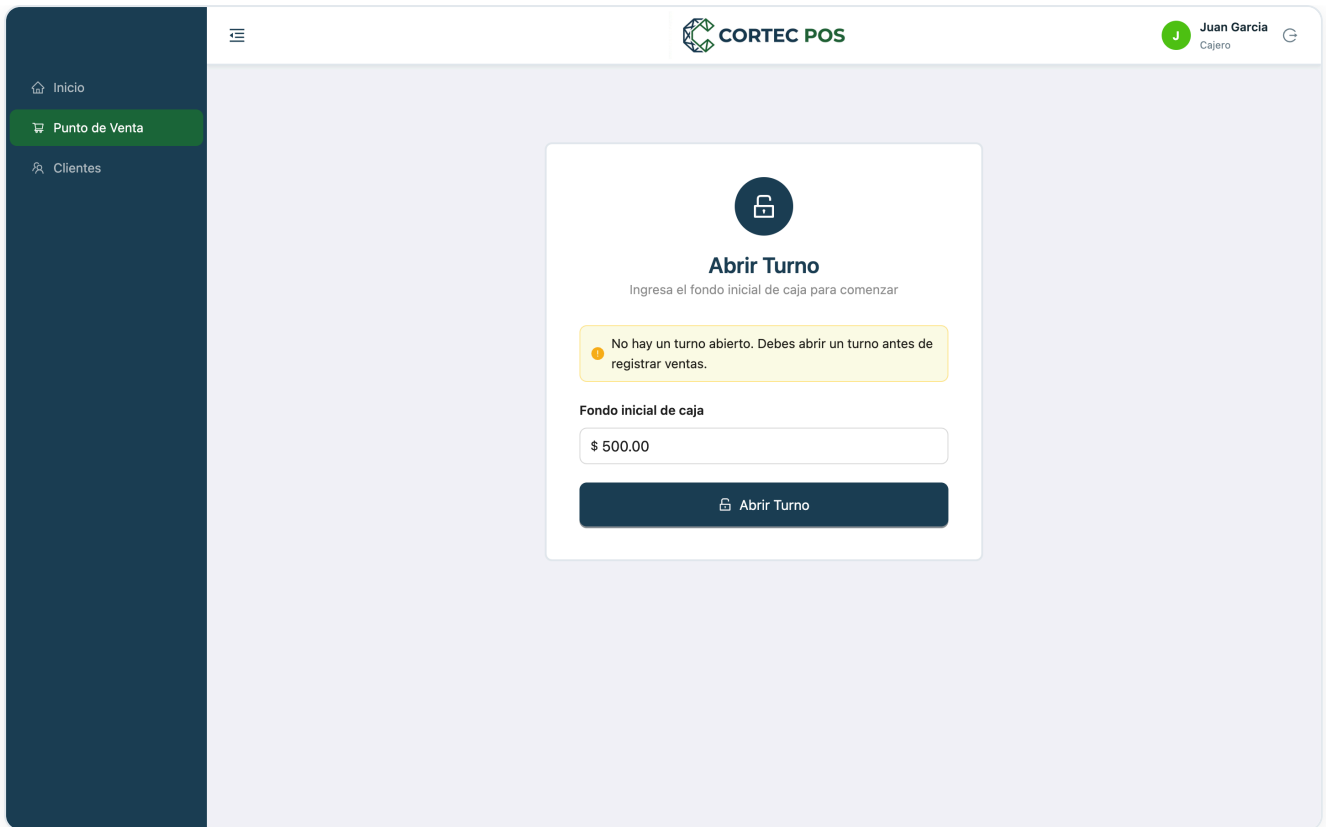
CORTEC POS

J Juan Garcia
Cajero

Inicio
Punto de Venta
Clientes

Abrir Turno
Ingresa el fondo inicial de caja para comenzar

No hay un turno abierto. Debes abrir un turno antes de registrar ventas.

Fondo inicial de caja
$ 500.00

Abrir Turno